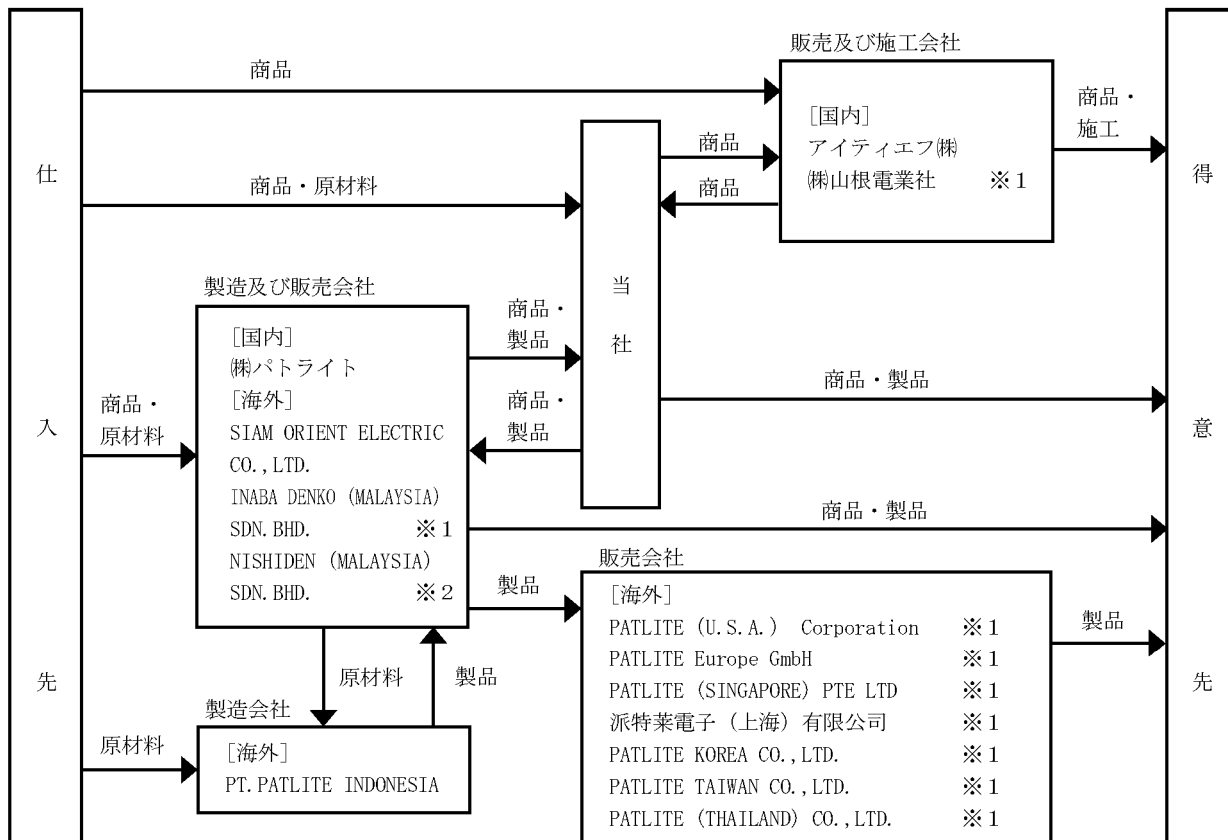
仕
入
先

販売及び施工会社

商品

［国内］
アイティエフ㈱
㈱山根電業社　※1

商品・施工

商品・原材料

商品

商品

製造及び販売会社

当
社

［国内］
㈱パトライト
［海外］
SIAM ORIENT ELECTRIC CO.,LTD.
INABA DENKO (MALAYSIA) SDN.BHD.　※1
NISHIDEN (MALAYSIA) SDN.BHD.　※2

商品・製品

商品・製品

商品・製品

商品・原材料

商品・製品

販売会社

製品

［海外］
PATLITE (U.S.A.) Corporation　※1
PATLITE Europe GmbH　※1
PATLITE (SINGAPORE) PTE LTD　※1
派特莱電子（上海）有限公司　※1
PATLITE KOREA CO.,LTD.　※1
PATLITE TAIWAN CO.,LTD.　※1
PATLITE (THAILAND) CO.,LTD.　※1

製品

原材料

製品

製造会社

原材料

［海外］
PT.PATLITE INDONESIA

得
意
先